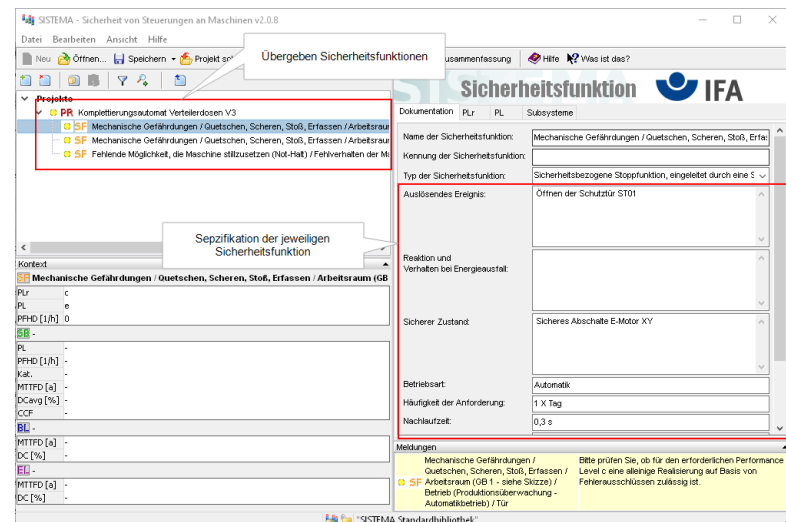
SISTEMA - Sicherheit von Steuerungen an Maschinen v2.0.8

Datei Bearbeiten Ansicht Hilfe

Neu Öffnen... Speichern Projekt sc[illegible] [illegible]usammenfassung Hilfe Was ist das?

Übergeben Sicherheitsfunktionen

Projekte
PR Komplettierungsautomat Verteilerdosen V3
SF Mechanische Gefährdungen / Quetschen, Scheren, Stoß, Erfassen / Arbeitsrau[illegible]
SF Mechanische Gefährdungen / Quetschen, Scheren, Stoß, Erfassen / Arbeitsrau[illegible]
SF Fehlende Möglichkeit, die Maschine stillzusetzen (Not-Halt) / Fehlverhalten der M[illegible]

Sepzifikation der jeweiligen Sicherheitsfunktion

Kontext
SF Mechanische Gefährdungen / Quetschen, Scheren, Stoß, Erfassen / Arbeitsraum (GB

| PLr | c |
|---|---|
| PL | e |
| PFHD [1/h] | 0 |

SB -

| PL | - |
|---|---|
| PFHD [1/h] | - |
| Kat. | - |
| MTTFD [a] | - |
| DCavg [%] | - |
| CCF | - |

BL -

| MTTFD [a] | - |
|---|---|
| DC [%] | - |

EL -

| MTTFD [a] | - |
|---|---|
| DC [%] | - |

Sicherheitsfunktion IFA

Dokumentation PLr PL Subsysteme

Name der Sicherheitsfunktion: Mechanische Gefährdungen / Quetschen, Scheren, Stoß, Erfas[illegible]
Kennung der Sicherheitsfunktion:
Typ der Sicherheitsfunktion: Sicherheitsbezogene Stoppfunktion, eingeleitet durch eine S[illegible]
Auslösendes Ereignis: Öffnen der Schutztür ST01
Reaktion und Verhalten bei Energieausfall:
Sicherer Zustand: Sicheres Abschalte E-Motor XY
Betriebsart: Automatik
Häufigkeit der Anforderung: 1 X Tag
Nachlaufzeit: 0,3 s

Meldungen
SF Mechanische Gefährdungen / Quetschen, Scheren, Stoß, Erfassen / Arbeitsraum (GB 1 - siehe Skizze) / Betrieb (Produktionsüberwachung - Automatikbetrieb) / Tür
Bitte prüfen Sie, ob für den erforderlichen Performance Level c eine alleinige Realisierung auf Basis von Fehlerausschlüssen zulässig ist.

"SISTEMA Standardbibliothek"